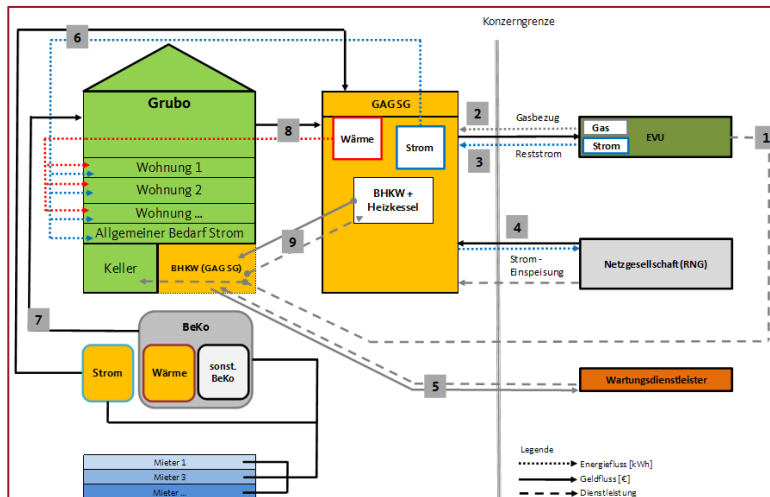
Konzerngrenze

6

Grubo

Wohnung 1

Wohnung 2

Wohnung ...

Allgemeiner Bedarf Strom

Keller

BHKW (GAG SG)

8

GAG SG

Wärme

Strom

BHKW + Heizkessel

9

2

Gasbezug

3

Reststrom

Gas

Strom

EVU

1

4

Strom - Einspeisung

Netzgesellschaft (RNG)

7

BeKo

Strom

Wärme

sonst. BeKo

5

Wartungsdienstleister

Mieter 1

Mieter 3

Mieter ...

Legende

Energiefluss [kWh]

Geldfluss [€]

Dienstleistung